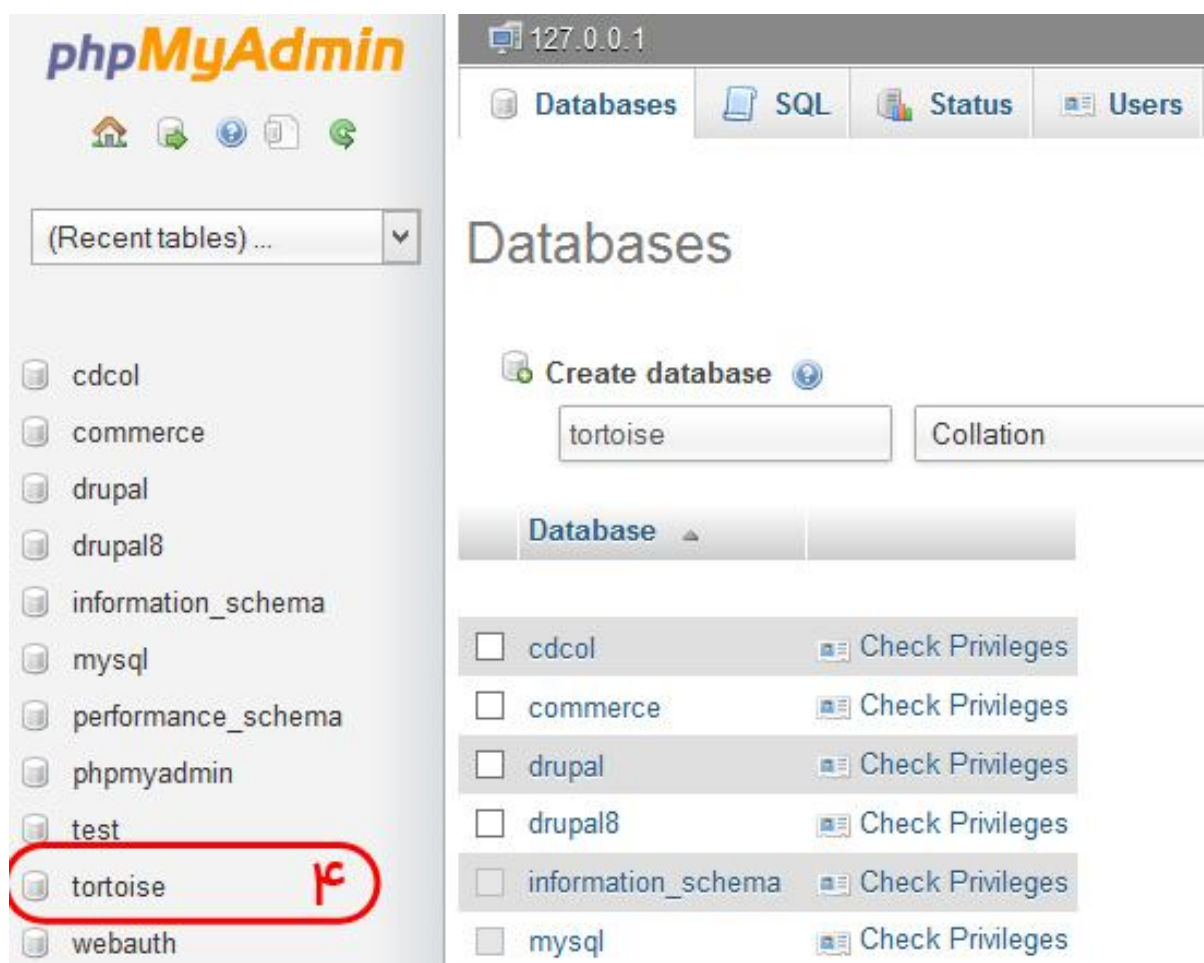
phpMyAdmin

(Recent tables) ...

cdcol
commerce
drupal
drupal8
information_schema
mysql
performance_schema
phpmyadmin
test
tortoise ۴
webauth

127.0.0.1

Databases SQL Status Users

Databases

Create database

tortoise Collation

| | Database | |
|---|---|---|
| ☐ | cdcol | Check Privileges |
| ☐ | commerce | Check Privileges |
| ☐ | drupal | Check Privileges |
| ☐ | drupal8 | Check Privileges |
| ☐ | information_schema | Check Privileges |
| ☐ | mysql | Check Privileges |